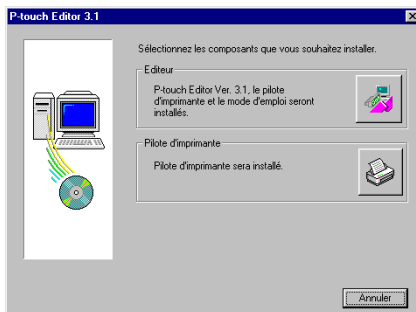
P-touch Editor 3.1

Sélectionnez les composants que vous souhaitez installer.

Editeur

P-touch Editor Ver. 3.1, le pilote d'imprimante et le mode d'emploi seront installés.

Pilote d'imprimante

Pilote d'imprimante sera installé.

Annuler